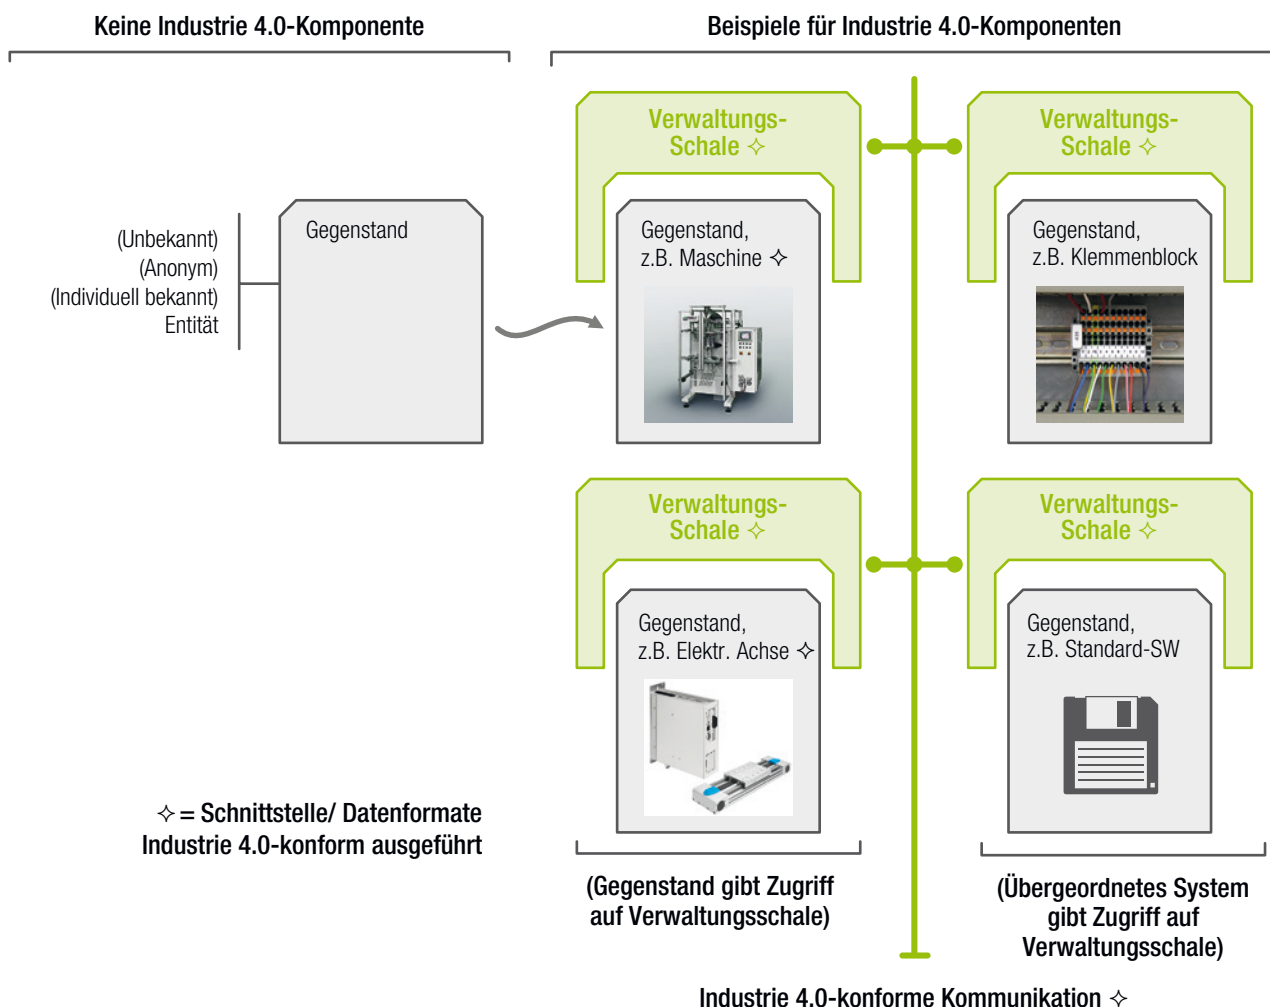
Keine Industrie 4.0-Komponente

Beispiele für Industrie 4.0-Komponenten

(Unbekannt)
(Anonym)
(Individuell bekannt)
Entität

Gegenstand

Verwaltungs-Schale ✧

Gegenstand, z.B. Maschine ✧

Verwaltungs-Schale ✧

Gegenstand, z.B. Klemmenblock

Verwaltungs-Schale ✧

Gegenstand, z.B. Elektr. Achse ✧

Verwaltungs-Schale ✧

Gegenstand, z.B. Standard-SW

✧ = Schnittstelle/ Datenformate Industrie 4.0-konform ausgeführt

(Gegenstand gibt Zugriff auf Verwaltungsschale)

(Übergeordnetes System gibt Zugriff auf Verwaltungsschale)

Industrie 4.0-konforme Kommunikation ✧